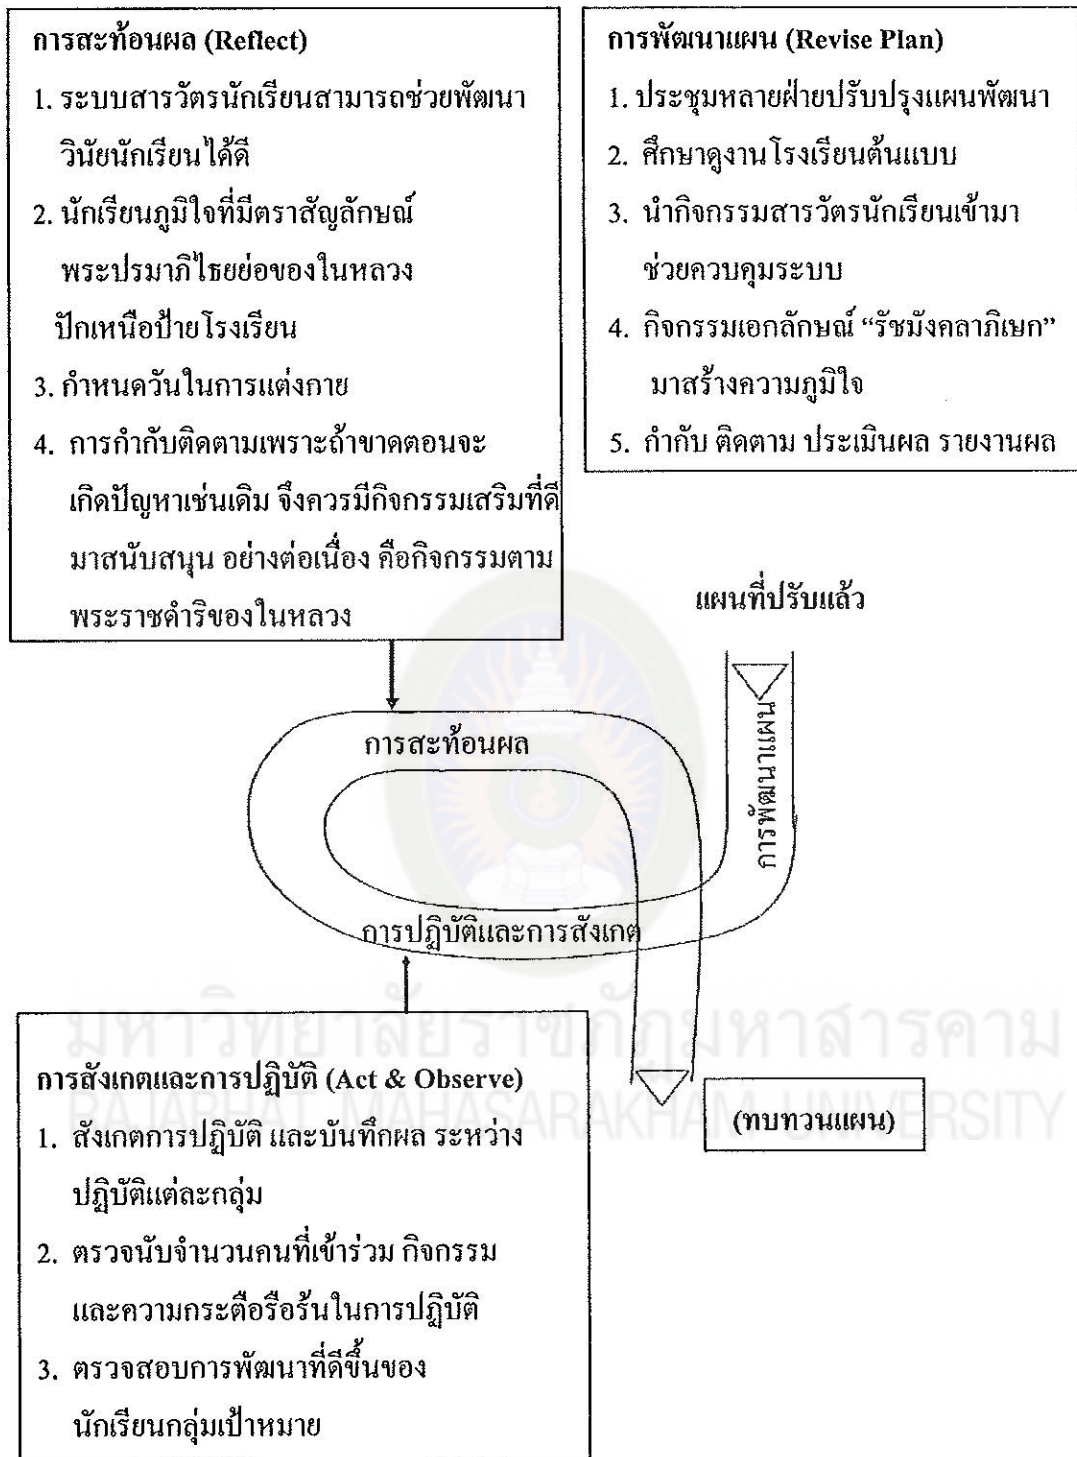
การสะท้อนผล (Reflect)

1. ระบบสารวัตรนักเรียนสามารถช่วยพัฒนาวินัยนักเรียนได้ดี
2. นักเรียนภูมิใจที่มีตราสัญลักษณ์พระปรมาภิไธยย่อของในหลวงปักเหนือป้ายโรงเรียน
3. กำหนดวันในการแต่งกาย
4. การกำกับติดตามเพราะถ้าขาดตอนจะเกิดปัญหาเช่นเดิม จึงควรมีกิจกรรมเสริมที่ดีมาสนับสนุน อย่างต่อเนื่อง คือกิจกรรมตามพระราชดำริของในหลวง

การพัฒนาแผน (Revise Plan)

1. ประชุมหลายฝ่ายปรับปรุงแผนพัฒนา
2. ศึกษาดูงานโรงเรียนต้นแบบ
3. นำกิจกรรมสารวัตรนักเรียนเข้ามาช่วยควบคุมระบบ
4. กิจกรรมเอกลักษณ์ "รัชมังคลาภิเษก" มาสร้างความภูมิใจ
5. กำกับ ติดตาม ประเมินผล รายงานผล

แผนที่ปรับแล้ว

การสะท้อนผล

การพัฒนาแผน

การปฏิบัติและการสังเกต

มหาวิทยาลัยราชภัฏมหาสารคาม
RAJABHAT MAHASARAKHAM UNIVERSITY

การสังเกตและการปฏิบัติ (Act & Observe)

1. สังเกตการปฏิบัติ และบันทึกผล ระหว่างปฏิบัติแต่ละกลุ่ม
2. ตรวจนับจำนวนคนที่เข้าร่วม กิจกรรม และความกระตือรือร้นในการปฏิบัติ
3. ตรวจสอบการพัฒนาที่ดีขึ้นของนักเรียนกลุ่มเป้าหมาย

(ทบทวนแผน)